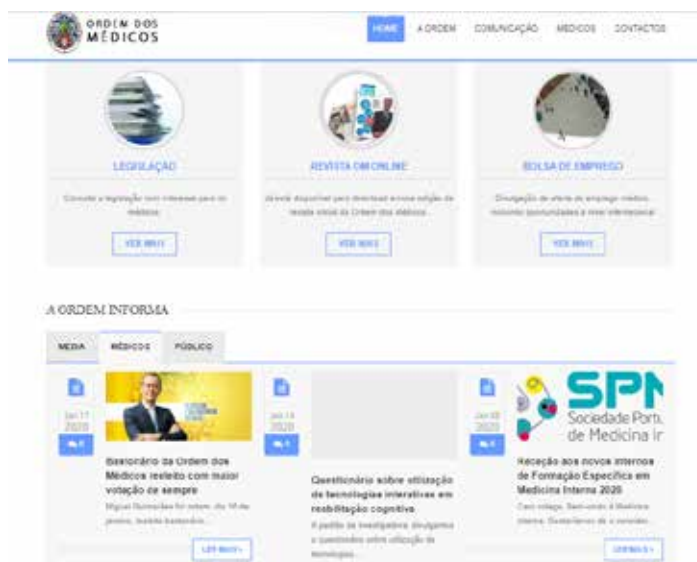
ORDEM DOS MÉDICOS

HOME A ORDEM COMUNICAÇÃO MÉDICOS CONTACTOS

LEGISLAÇÃO

Consulte a legislação com interesse para os médicos

VER MAIS

REVISTA OM ONLINE

Já está disponível para download a nova edição da revista oficial da Ordem dos Médicos

VER MAIS

BOLSA DE EMPREGO

Divulgação de oferta de emprego médico, incluindo oportunidades a nível internacional

VER MAIS

A ORDEM INFORMA

MEDIA MÉDICOS PÚBLICO

Jan 17 2020

Bastonário da Ordem dos Médicos reeleito com maior votação de sempre

Miguel Guimarães foi reeleito, dia 16 de janeiro, bastonário...

LER MAIS

Jan 14 2020

Questionário sobre utilização de tecnologias interativas em reabilitação cognitiva

A pedido de investigadora, divulgamos o questionário sobre utilização de tecnologias...

Jan 08 2020

SPM Sociedade Port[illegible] de Medicina I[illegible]

Receção aos novos internos de Formação Específica em Medicina Interna 2020

Caro colega, Sem-vindo à Medicina Interna. Gostaríamos de o convidar...

LER MAIS